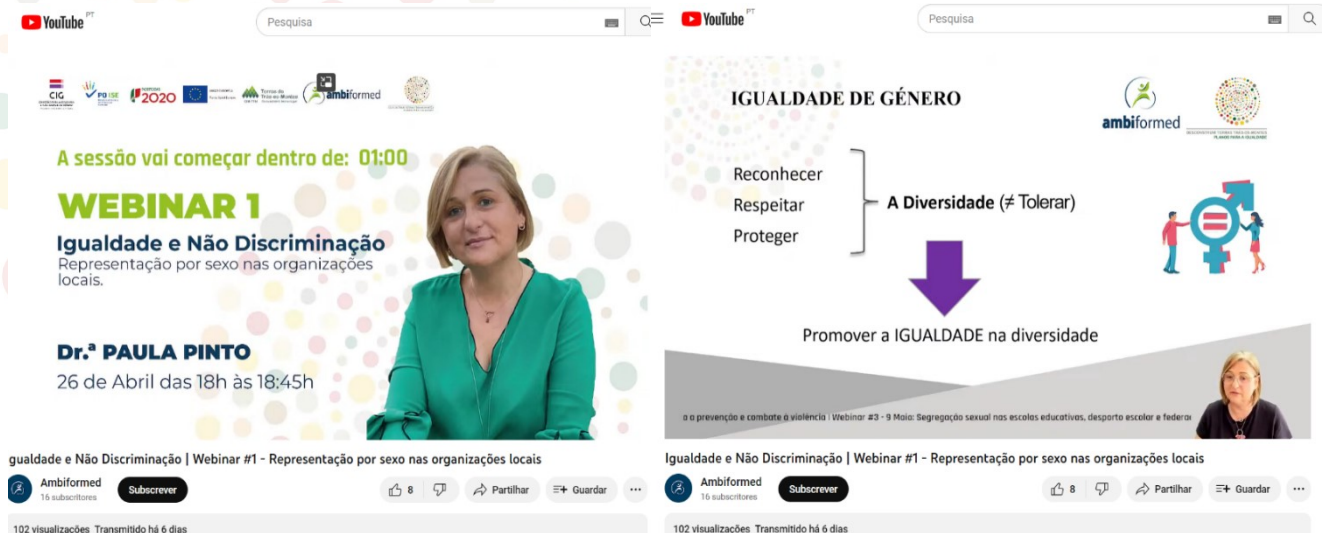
YouTube PT

Pesquisa

CIG

PO ISE

PORTUGAL 2020

Terras de Trás-os-Montes

ambiformed

A sessão vai começar dentro de: 01:00

WEBINAR 1

Igualdade e Não Discriminação

Representação por sexo nas organizações locais.

Dr.ª PAULA PINTO

26 de Abril das 18h às 18:45h

gualdade e Não Discriminação | Webinar #1 - Representação por sexo nas organizações locais

Ambiformed
16 subscritores

Subscrever

8

Partilhar

Guardar

102 visualizações Transmitido há 6 dias

YouTube PT

Pesquisa

IGUALDADE DE GÉNERO

ambiformed

Reconhecer
Respeitar
Proteger

A Diversidade (≠ Tolerar)

Promover a IGUALDADE na diversidade

a a prevenção e combate à violência | Webinar #3 - 9 Maio: Segregação sexual nas escolas educativas, desporto escolar e federa

Igualdade e Não Discriminação | Webinar #1 - Representação por sexo nas organizações locais

Ambiformed
16 subscritores

Subscrever

8

Partilhar

Guardar

102 visualizações Transmitido há 6 dias